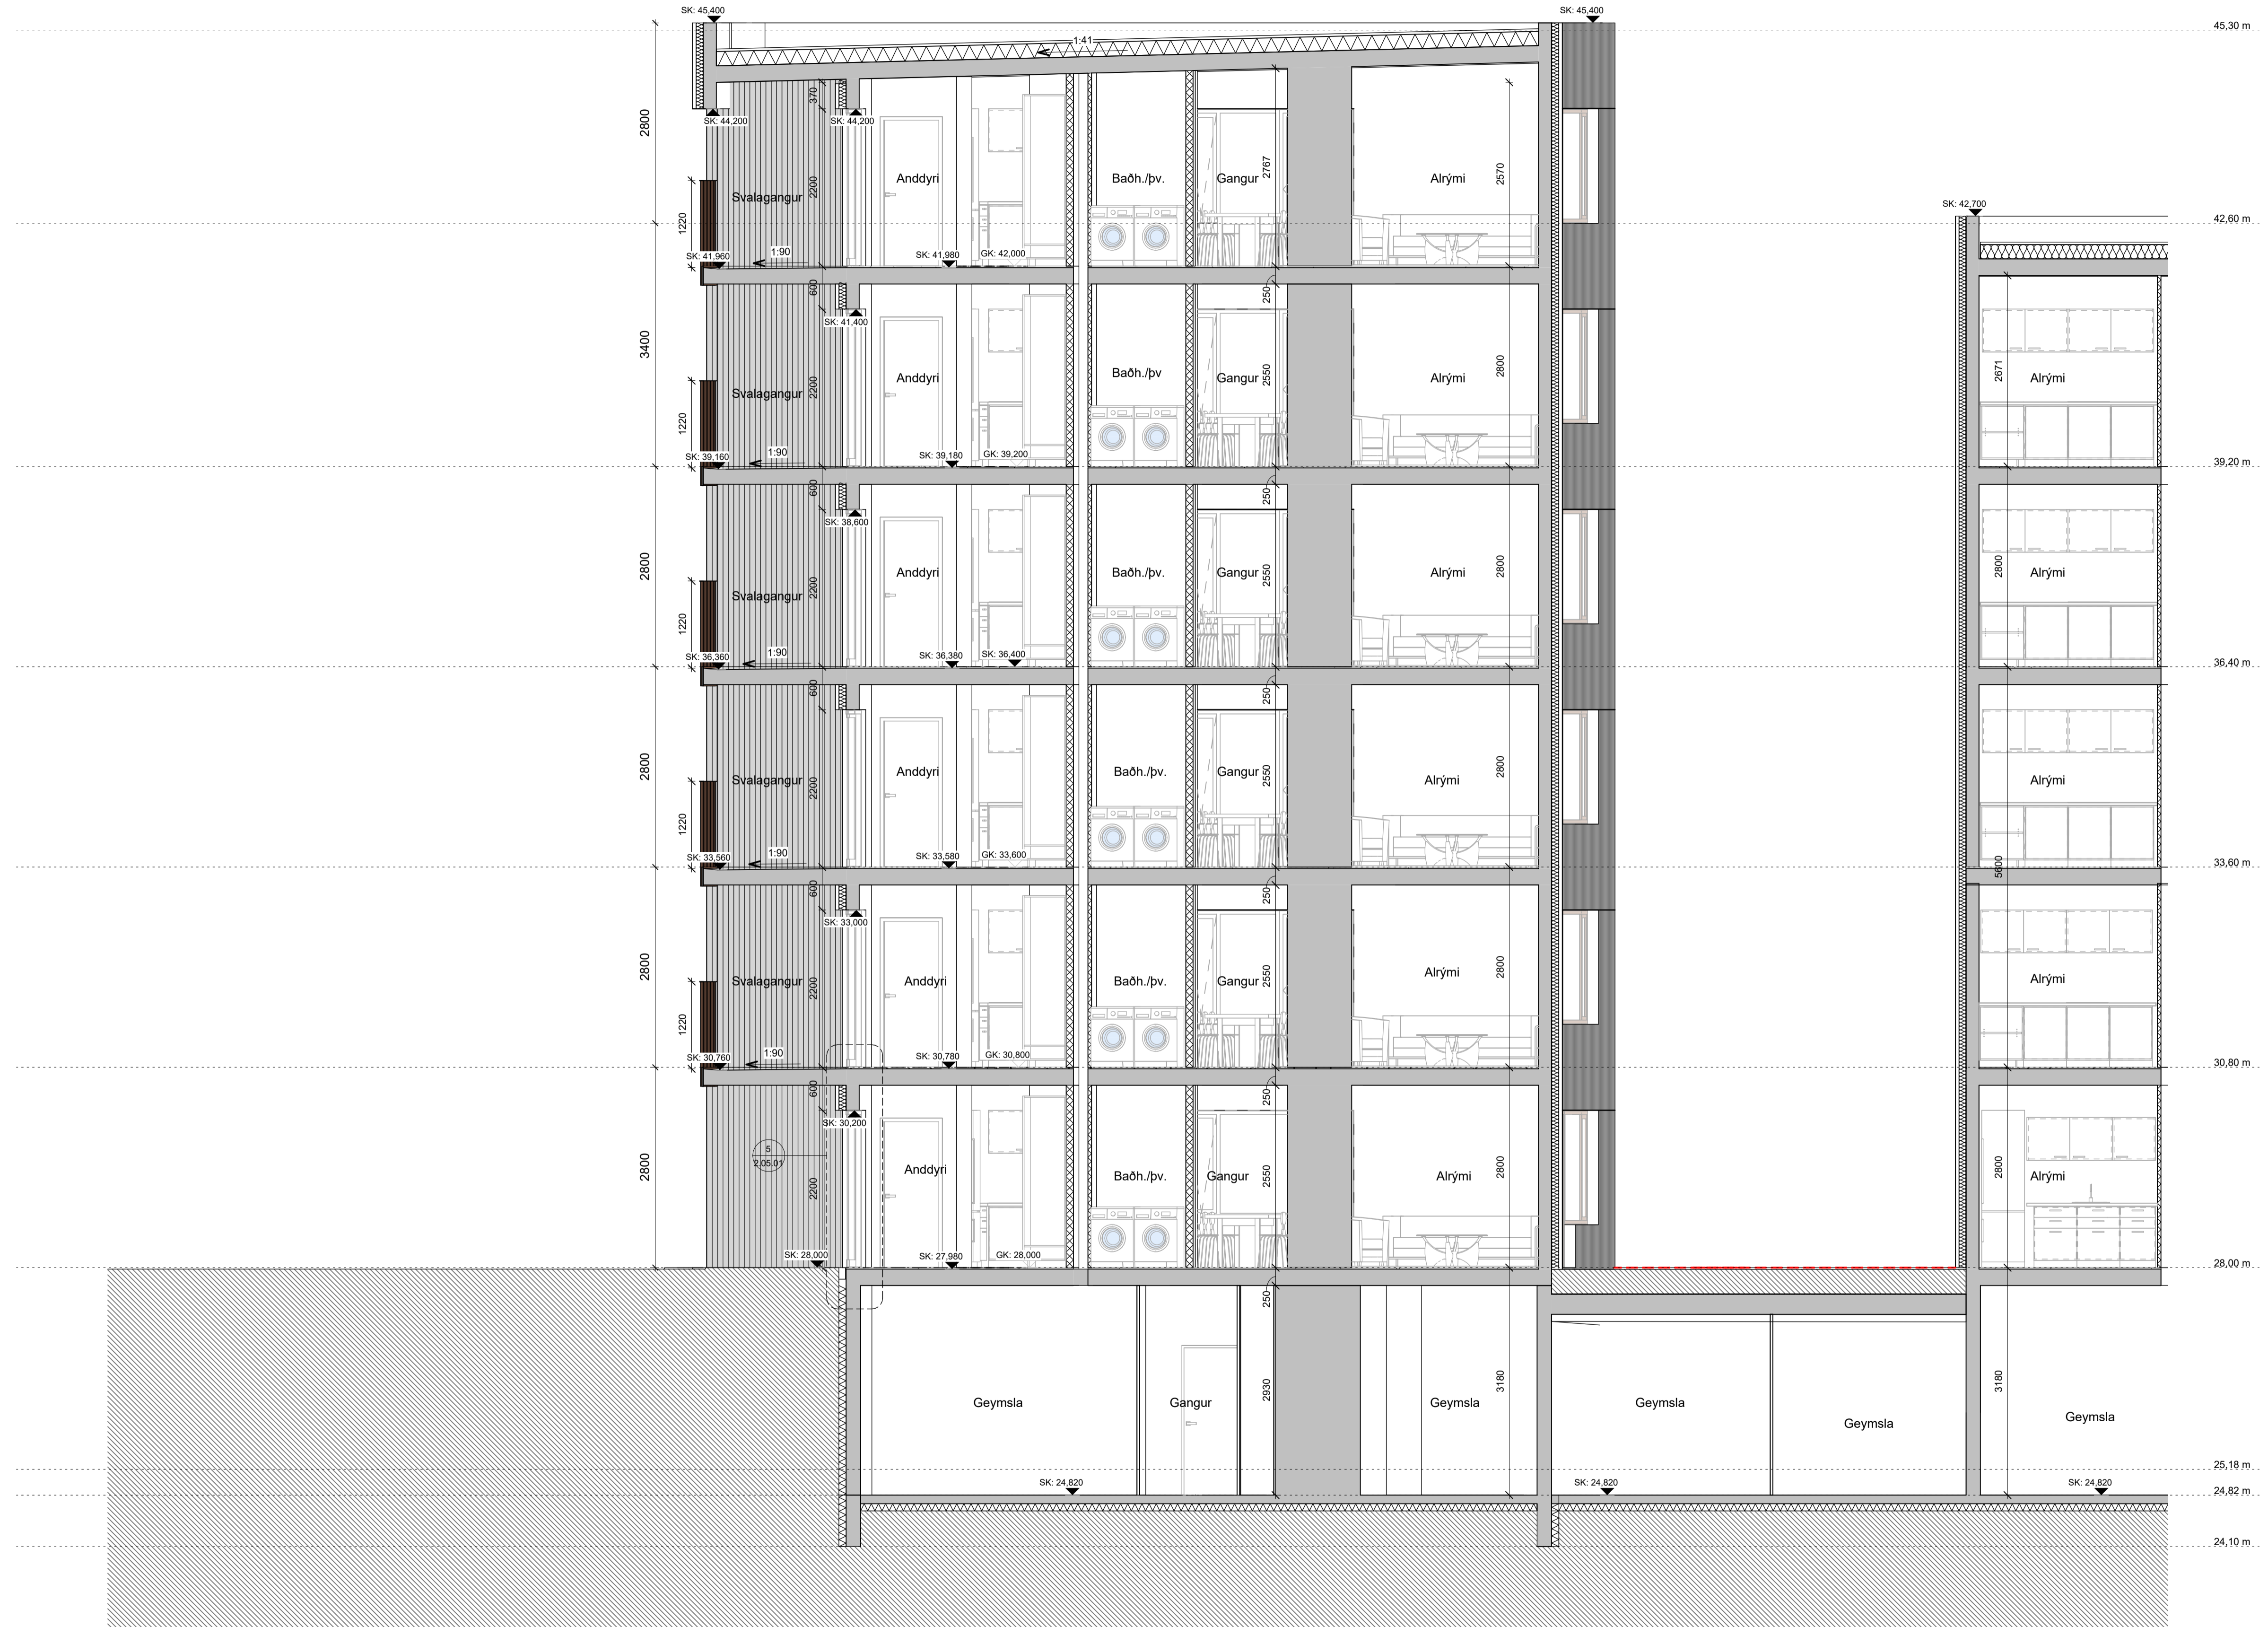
SK: 45,400
SK: 45,400
45,30 m
1:41
2800
370
SK: 44,200
SK: 44,200
2767
2570
Svalagangur
2200
Anddyri
Baðh./þv.
Gangur
Alrými
1220
SK: 42,700
42,60 m
SK: 41,960
1:90
SK: 41,980
GK: 42,000
250
3400
600
SK: 41,400
Svalagangur
2200
Anddyri
Baðh./þv
Gangur
2550
Alrými
2800
2671
Alrými
1220
SK: 39,160
1:90
SK: 39,180
GK: 39,200
39,20 m
250
600
SK: 38,600
2800
Svalagangur
2200
Anddyri
Baðh./þv.
Gangur
2550
Alrými
2800
2800
Alrými
1220
SK: 36,360
1:90
SK: 36,380
SK: 36,400
36,40 m
250
600
2800
Svalagangur
2200
Anddyri
Baðh./þv.
Gangur
2550
Alrými
2800
Alrými
1220
SK: 33,560
1:90
SK: 33,580
GK: 33,600
33,60 m
5600
250
600
SK: 33,000
2800
Svalagangur
2200
Anddyri
Baðh./þv.
Gangur
2550
Alrými
2800
Alrými
1220
SK: 30,760
1:90
SK: 30,780
GK: 30,800
30,80 m
250
600
SK: 30,200
2800
5
2.05.01
2200
Anddyri
Baðh./þv.
Gangur
2550
Alrými
2800
2800
Alrými
SK: 28,000
SK: 27,980
GK: 28,000
28,00 m
250
Geymsla
Gangur
2930
Geymsla
3180
Geymsla
Geymsla
3180
Geymsla
25,18 m
SK: 24,820
SK: 24,820
SK: 24,820
24,82 m
24,10 m